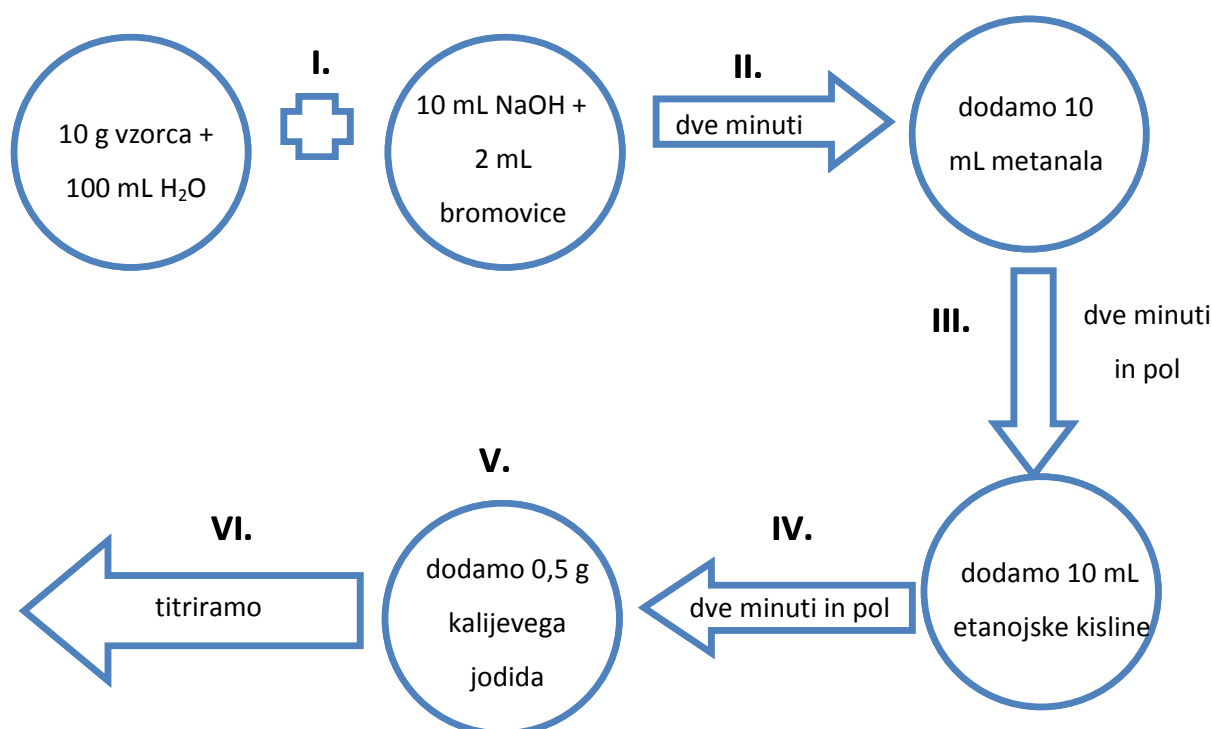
10 g vzorca + 100 mL $H_2O$

I.

10 mL NaOH + 2 mL bromovice

II.

dve minuti

dodamo 10 mL metanala

III.

dve minuti in pol

dodamo 10 mL etanojske kisline

IV.

dve minuti in pol

V.

dodamo 0,5 g kalijevega jodida

VI.

titriramo